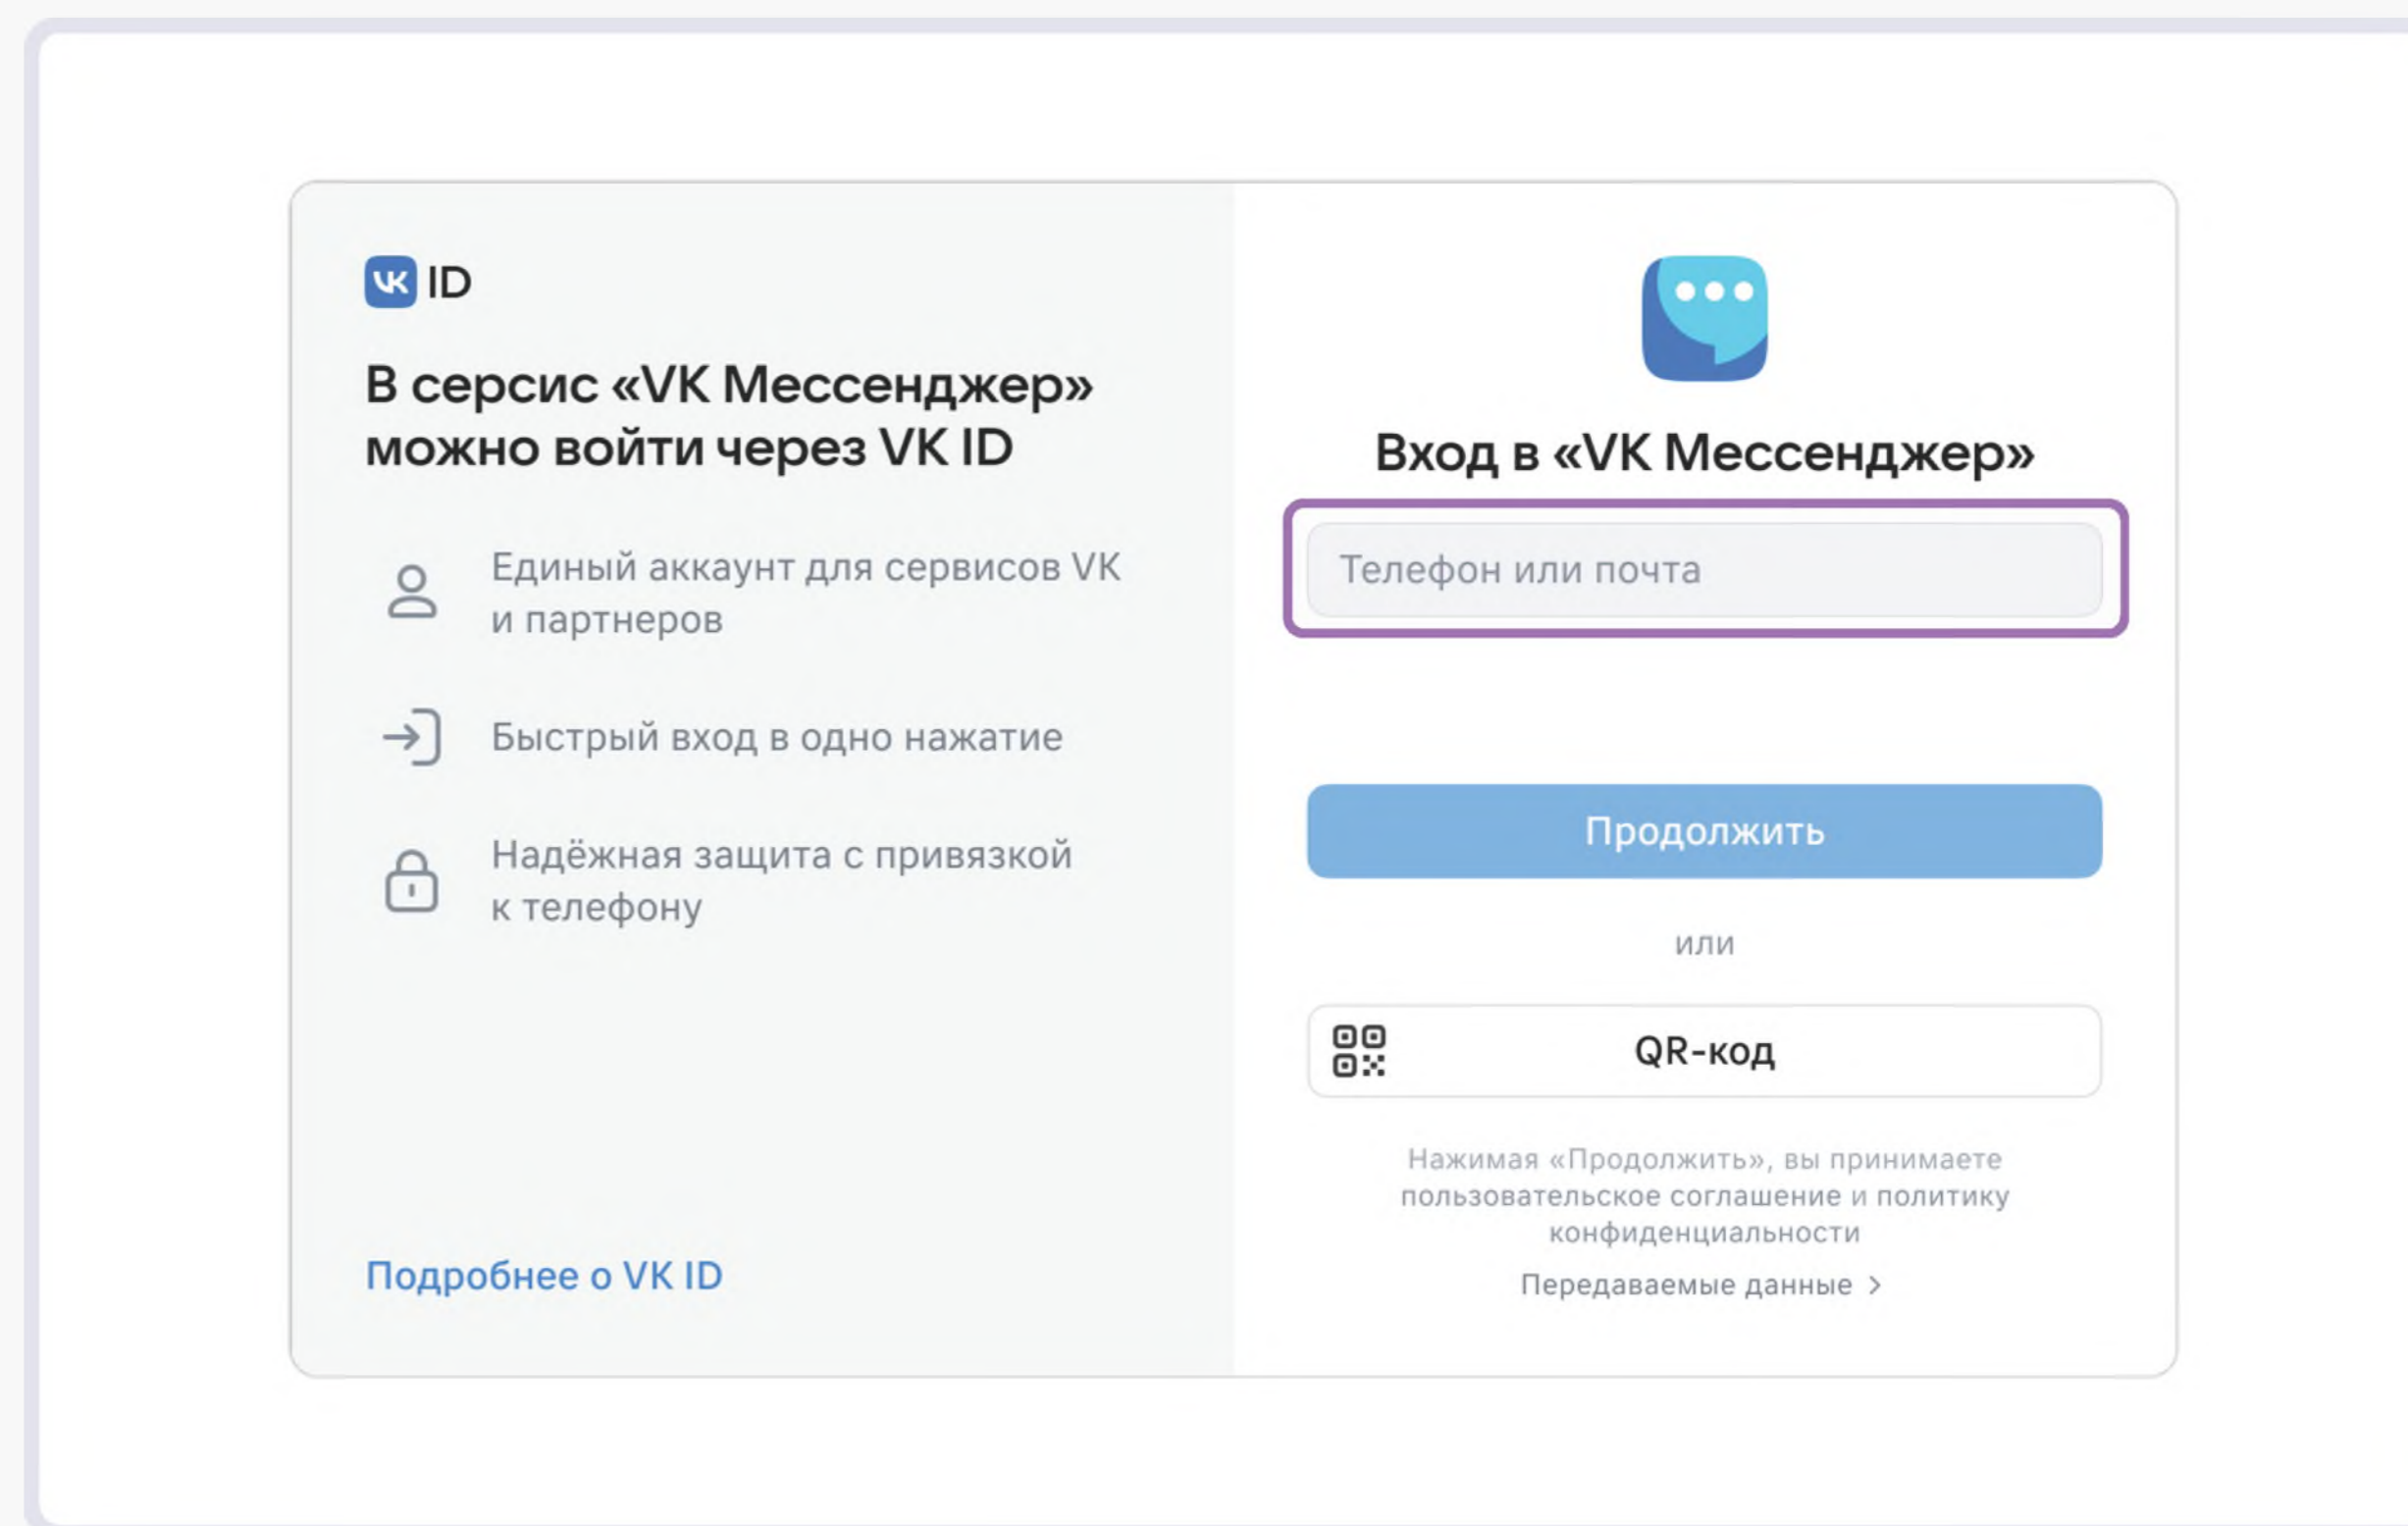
VK ID

В сервис «VK Мессенджер» можно войти через VK ID

Единый аккаунт для сервисов VK и партнеров

Быстрый вход в одно нажатие

Надёжная защита с привязкой к телефону

Подробнее о VK ID

Вход в «VK Мессенджер»

Телефон или почта

Продолжить

или

QR-код

Нажимая «Продолжить», вы принимаете пользовательское соглашение и политику конфиденциальности

Передаваемые данные ›